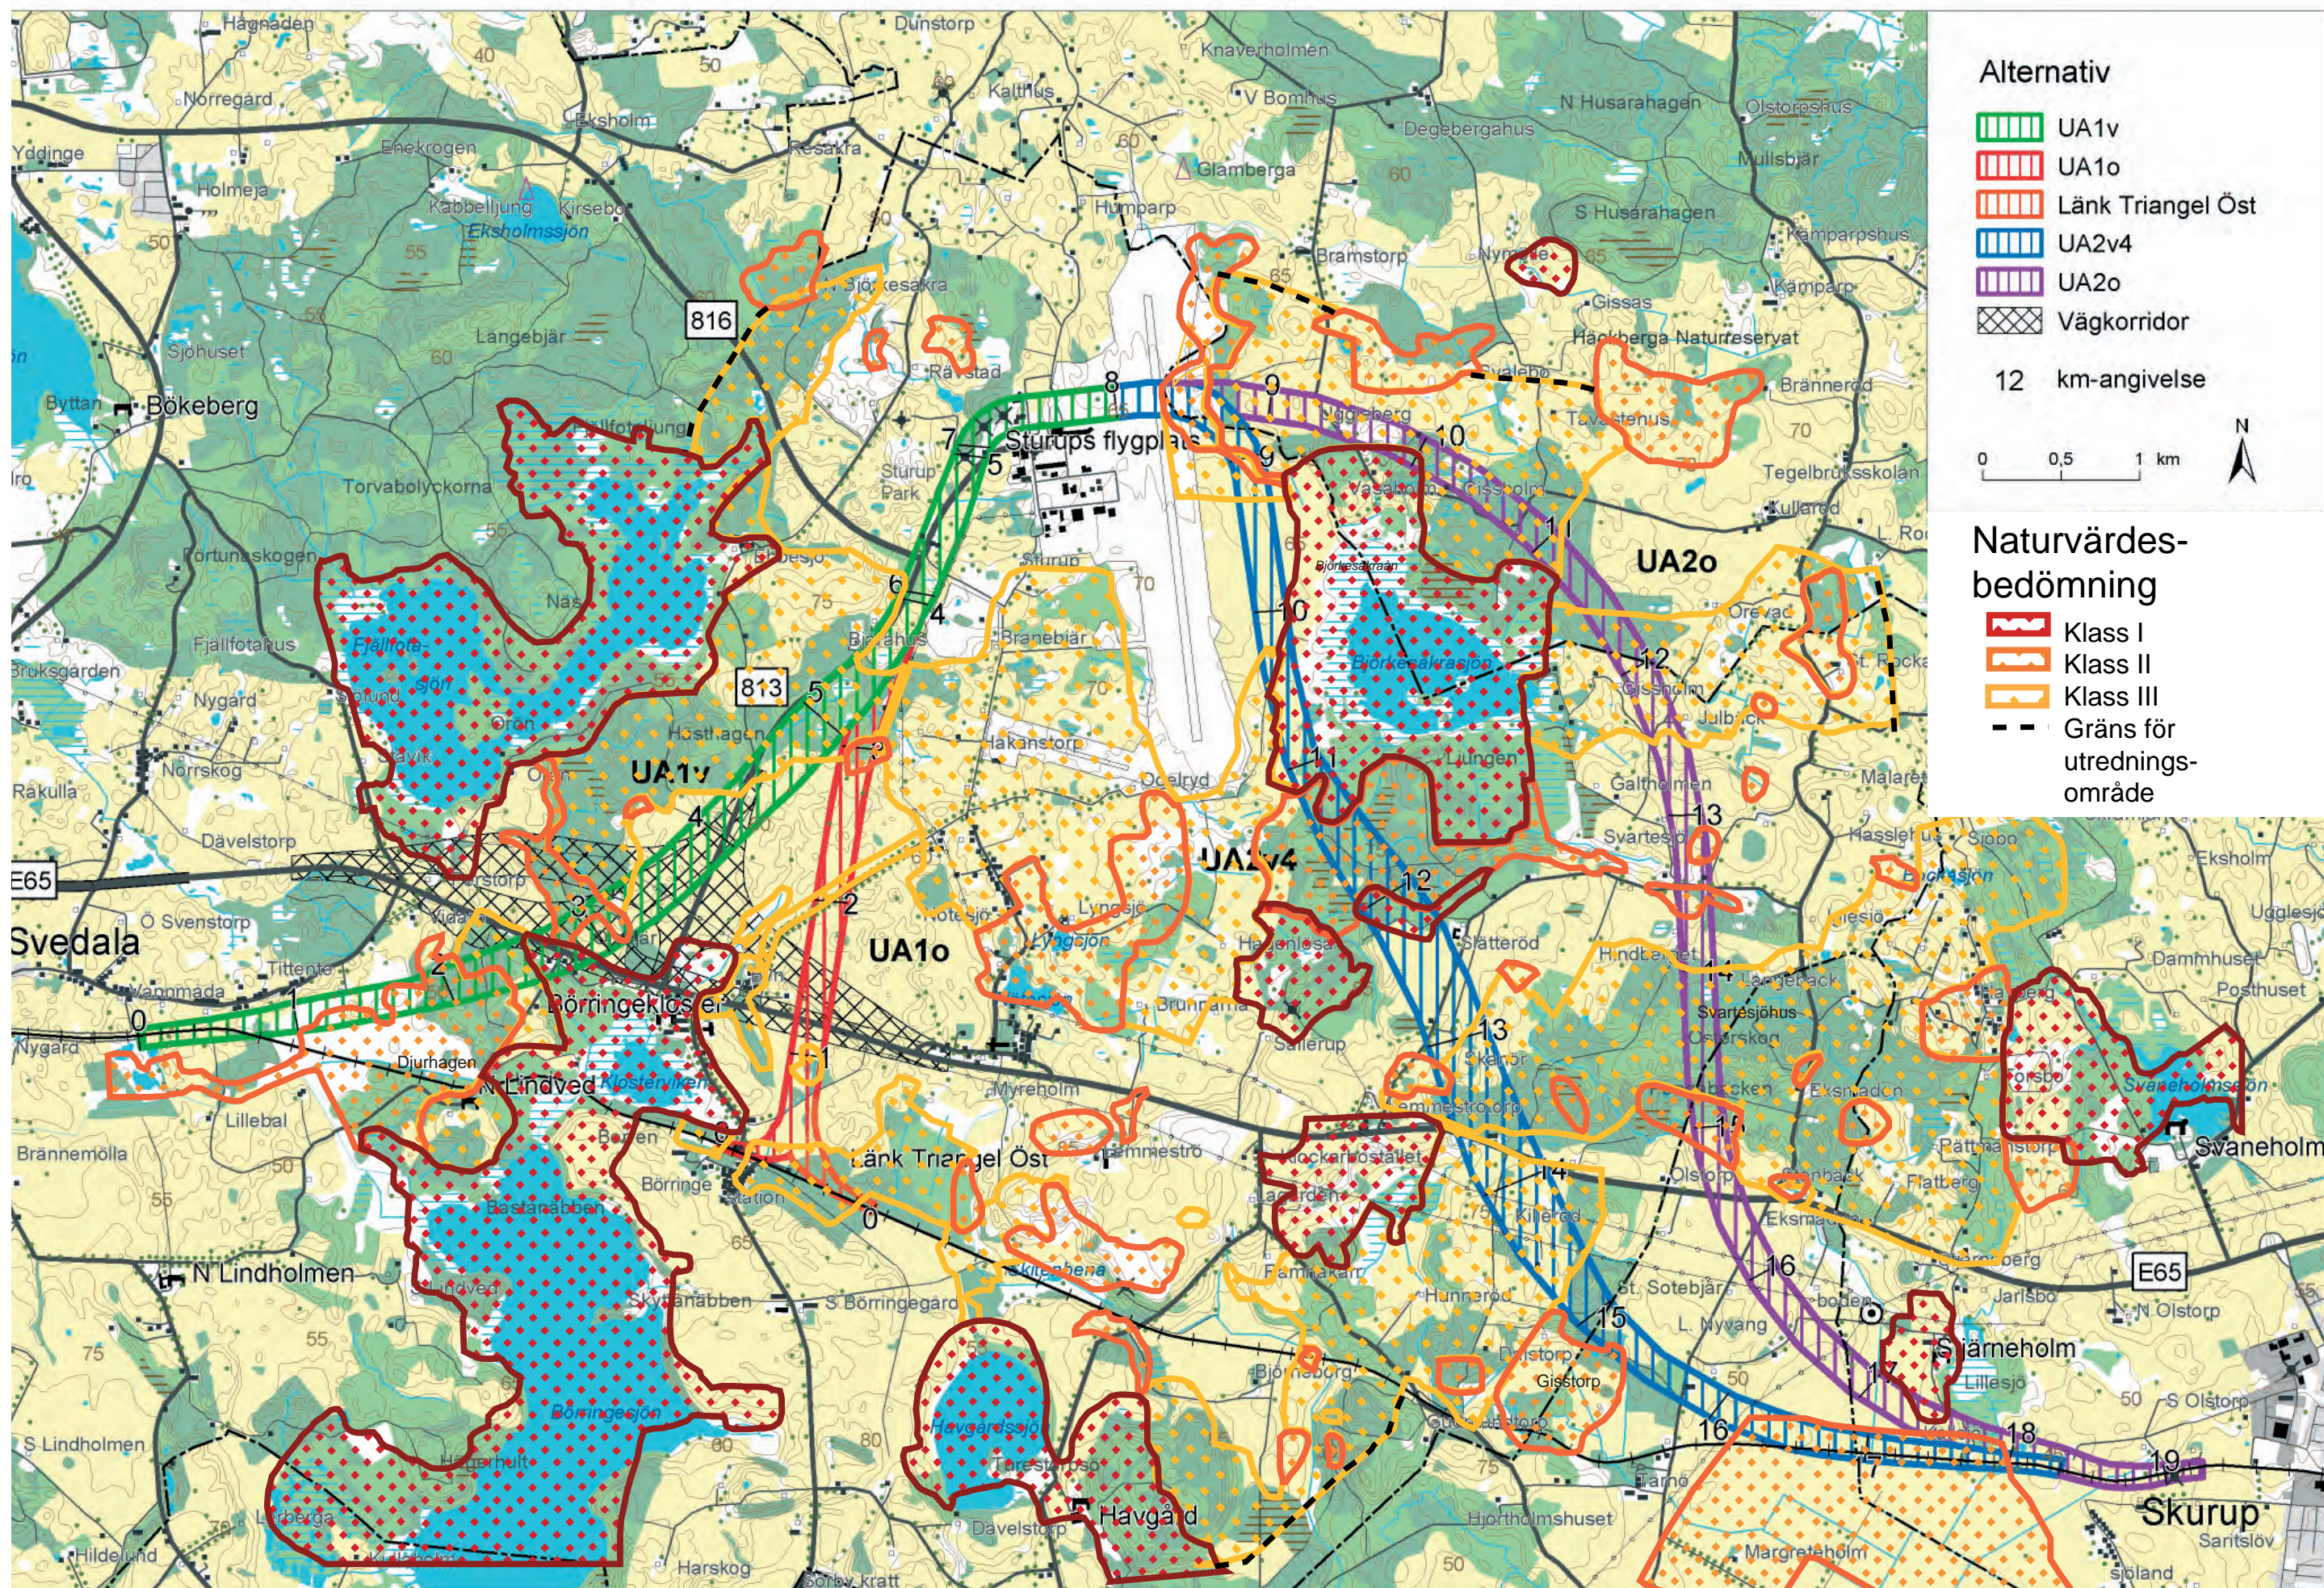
Alternativ
UA1v
UA1o
Länk Triangel Öst
UA2v4
UA2o
Vägkorridor
12 km-angivelse
0 0,5 1 km
N

Naturvärdes-bedömning
Klass I
Klass II
Klass III
Gräns för utredningsområde

Hagnaden
Dunstorp
Knaverholmen
Norregård
Kallilus
V Bomhus
N Husarahagen
Olstorpshus
Yddinge
Eksholm
Degebergahus
Holmeja
Kesakra
Glamberga
Mullsbjär
Ekekrogen
Kobbeljung
Kirseby
Eksholmssjön
Humparp
S Husarahagen
Kamparpshus
Bramstorp
Nymölle
Gissas
Kamparp
816
Björkesåkra
Hackberga Naturreservat
Sjöhuset
Langebjär
Ravstad
Byttan
Bökeberg
Brannerod
Sturups flygplats
Torvabolyckorna
Sturup Park
Tegelbrukssolan
Kullarod
Portunaskogen
UA2o
Fjällfotabus
Branebjär
Oreväg
Bruksgården
Nygard
Fjällfotasjön
813
Björkesakrasjön
Jakanstorp
Gissholm
Rakulla
Norrskog
Hostlagen
UA1v
Lunnen
Galtholmen
Malaretorp
Davelstorp
Ocelryd
Svartesjö
Hasslet
Sjödal
E65
O Svenstorp
UA2v4
Eksholm
Svedala
Lyngsjön
Hindsjön
Ugglesjö
UA1o
Sätterod
Dammhuset
Tittentorp
Posthuset
Börringekloster
Brunnarna
Svartesjöhus
Nygard
Djurhagen
Sallerup
N Lindved
Klosterjön
Myreholm
Svaneholmssjön
Svaneholm
Lilleba
Länk Triangel Öst
Hammestro
Brannemölla
Börringe
Kockenhus
E65
Havgardssjö
N Lindholmen
S Börringegard
St. Sotebjär
N Olstorp
Lindved
Skyllanabben
Hunnarod
Gisstorp
Stjärneholm
Lillesjö
S Olstorp
Börringesjön
S Lindholmen
Havgård
Davelstorp
Skurup
Hjortholmshuset
Margreteholm
Saritslöv
Hildelund
Harskog
Sjöland
0
1
2
3
4
5
6
7
8
9
10
11
12
13
14
15
16
17
18
19